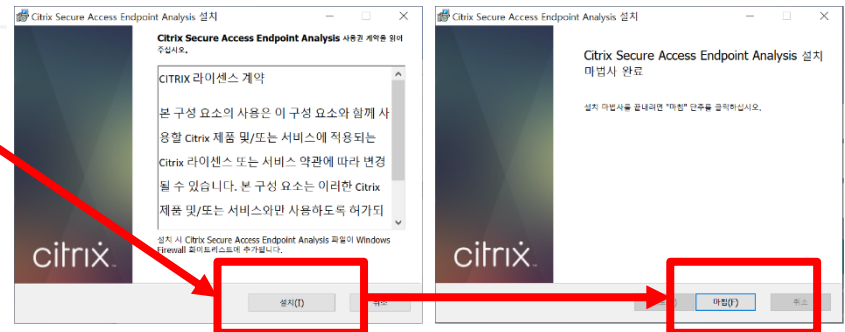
Citrix Secure Access Endpoint Analysis 설치

Citrix Secure Access Endpoint Analysis 사용권 계약을 읽어 주십시오.

CITRIX 라이센스 계약

본 구성 요소의 사용은 이 구성 요소와 함께 사용할 Citrix 제품 및/또는 서비스에 적용되는 Citrix 라이센스 또는 서비스 약관에 따라 변경될 수 있습니다. 본 구성 요소는 이러한 Citrix 제품 및/또는 서비스와만 사용하도록 허가되

설치 시 Citrix Secure Access Endpoint Analysis 파일이 Windows Firewall 화이트리스트에 추가됩니다.

citrix

설치(I)

취소

Citrix Secure Access Endpoint Analysis 설치

Citrix Secure Access Endpoint Analysis 설치 마법사 완료

설치 마법사를 끝내려면 "마침" 단추를 클릭하십시오.

citrix

마침(F)

취소